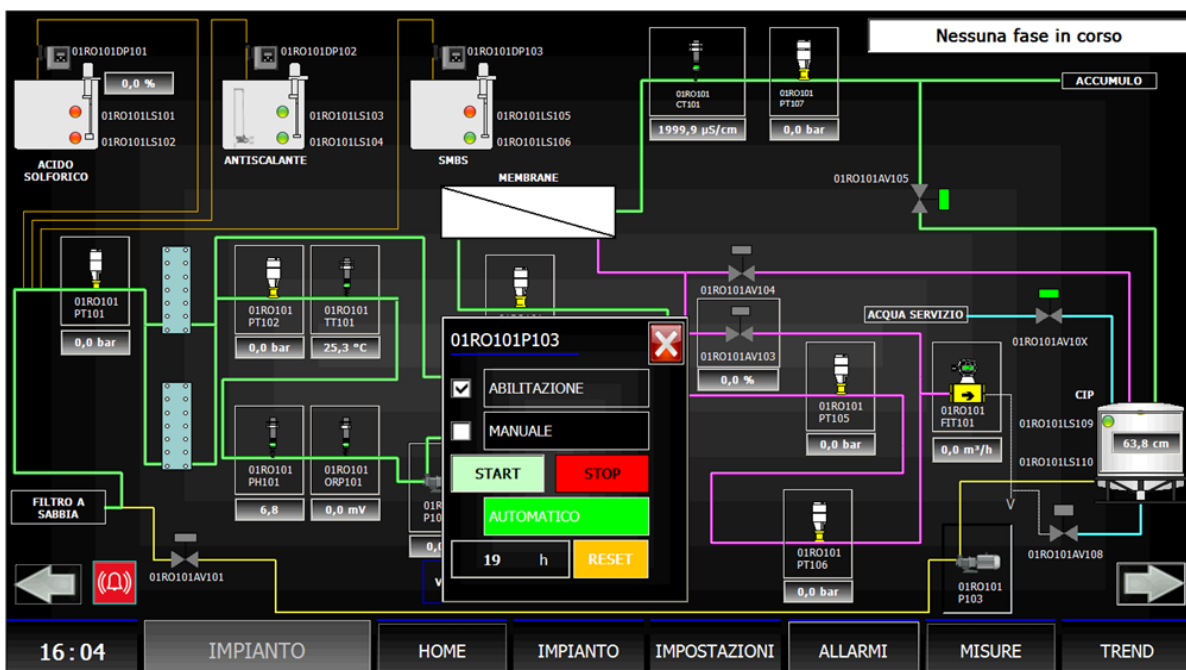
Nessuna fase in corso

01RO101DP101
0,0 %
01RO101LS101
01RO101LS102
ACIDO SOLFORICO

01RO101DP102
01RO101LS103
01RO101LS104
ANTISCALANTE

01RO101DP103
01RO101LS105
01RO101LS106
SMBS

MEMBRANE

01RO101 CT101
1999,9 µS/cm

01RO101 PT107
0,0 bar

ACCUMULO

01RO101AV105

01RO101 PT101
0,0 bar

01RO101 PT102
0,0 bar

01RO101 TT101
25,3 °C

01RO101AV104

01RO101AV103
0,0 %

ACQUA SERVIZIO
01RO101AV10X

01RO101 PT105
0,0 bar

01RO101 FIT101
0,0 m³/h

CIP
01RO101LS109
63,8 cm
01RO101LS110

01RO101 PH101
6,8

01RO101 ORP101
0,0 mV

FILTRO A SABBIA

01RO101AV101

01RO101 PT106
0,0 bar

01RO101AV108

01RO101 P103

01RO101P103
ABILITAZIONE
MANUALE
START
STOP
AUTOMATICO
19 h
RESET

16:04
IMPIANTO
HOME
IMPIANTO
IMPOSTAZIONI
ALLARMI
MISURE
TREND